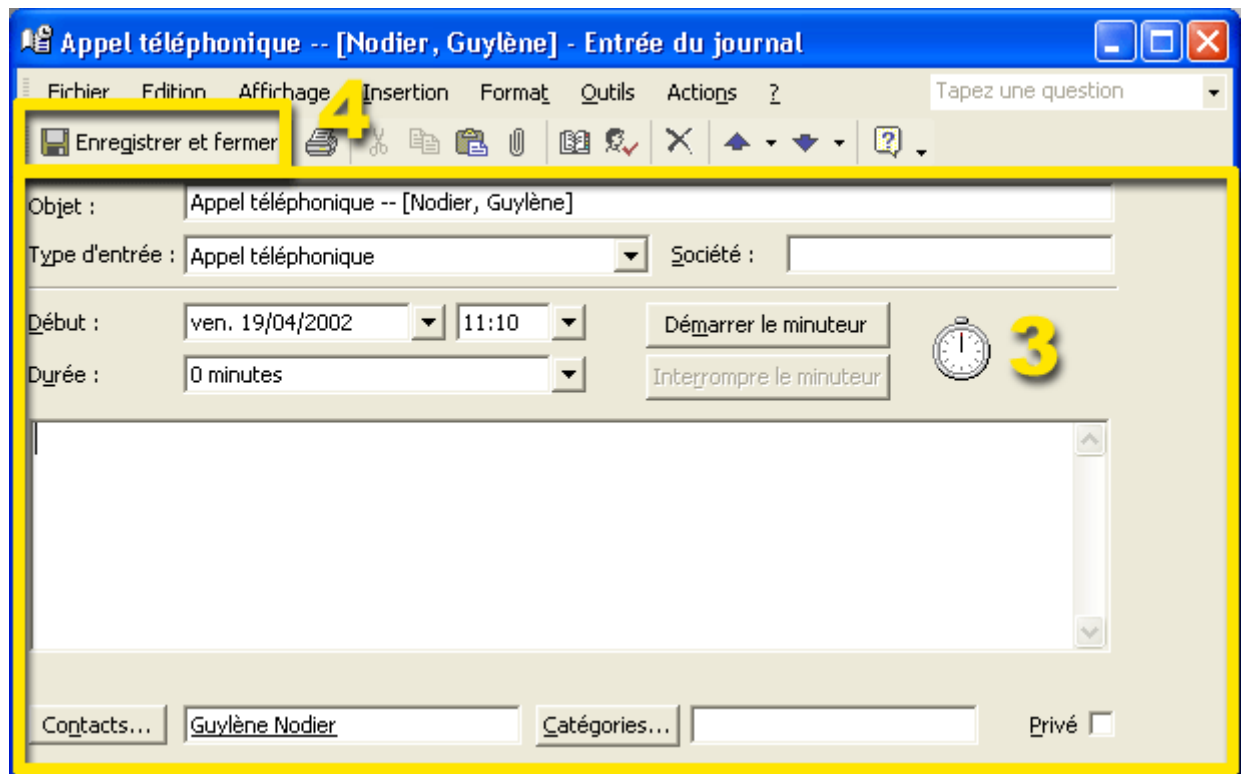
Appel téléphonique -- [Nodier, Guylène] - Entrée du journal

Fichier Edition Affichage Insertion Format Outils Actions ?

Tapez une question

Enregistrer et fermer

4

Objet : Appel téléphonique -- [Nodier, Guylène]

Type d'entrée : Appel téléphonique

Société :

Début : ven. 19/04/2002 11:10

Démarrer le minuteur

Durée : 0 minutes

Interrompre le minuteur

3

Contacts... Guylène Nodier

Catégories...

Privé